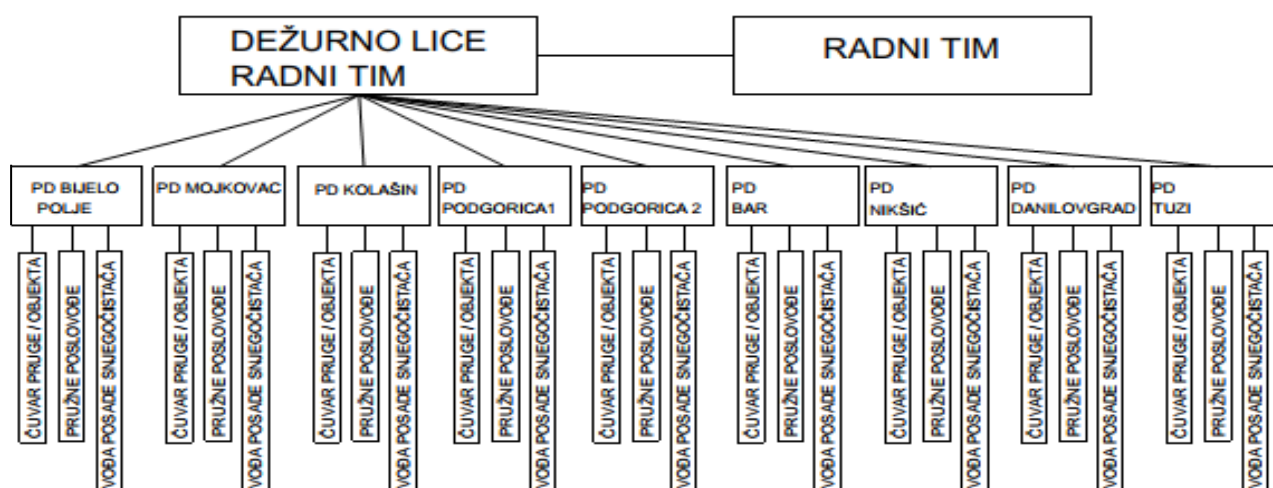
DEŽURNO LICE
RADNI TIM

RADNI TIM

PD BIJELO POLJE

ČUVAR PRUGE / OBJEKTA

PRUŽNE POSLOVOĐE

VOĐA POSADE SNJEGOČISTAČA

PD MOJKOVAC

ČUVAR PRUGE / OBJEKTA

PRUŽNE POSLOVOĐE

VOĐA POSADE SNJEGOČISTAČA

PD KOLAŠIN

ČUVAR PRUGE / OBJEKTA

PRUŽNE POSLOVOĐE

VOĐA POSADE SNJEGOČISTAČA

PD PODGORICA1

ČUVAR PRUGE / OBJEKTA

PRUŽNE POSLOVOĐE

VOĐA POSADE SNJEGOČISTAČA

PD PODGORICA 2

ČUVAR PRUGE / OBJEKTA

PRUŽNE POSLOVOĐE

VOĐA POSADE SNJEGOČISTAČA

PD BAR

ČUVAR PRUGE / OBJEKTA

PRUŽNE POSLOVOĐE

VOĐA POSADE SNJEGOČISTAČA

PD NIKŠIĆ

ČUVAR PRUGE / OBJEKTA

PRUŽNE POSLOVOĐE

VOĐA POSADE SNJEGOČISTAČA

PD DANILOVGRAD

ČUVAR PRUGE / OBJEKTA

PRUŽNE POSLOVOĐE

VOĐA POSADE SNJEGOČISTAČA

PD TUZI

ČUVAR PRUGE / OBJEKTA

PRUŽNE POSLOVOĐE

VOĐA POSADE SNJEGOČISTAČA